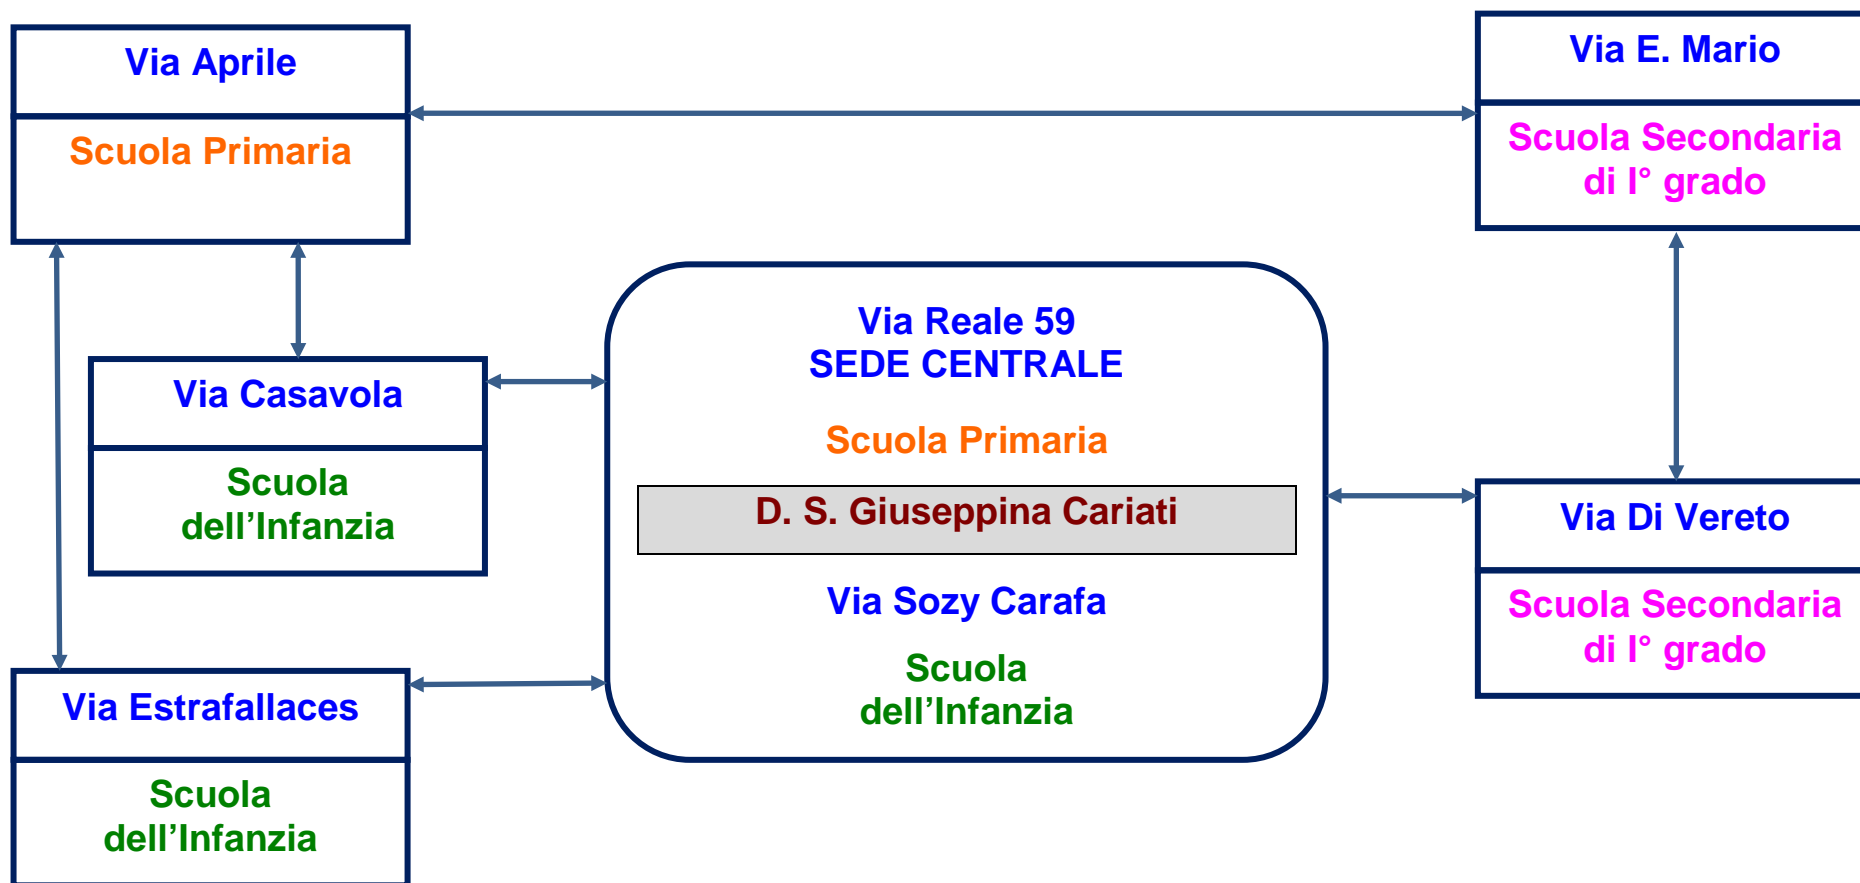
Via Aprile

Scuola Primaria

Via E. Mario

Scuola Secondaria di I° grado

Via Casavola

Scuola dell’Infanzia

Via Reale 59
SEDE CENTRALE

Scuola Primaria

D. S. Giuseppina Cariati

Via Sozy Carafa

Scuola dell’Infanzia

Via Di Vereto

Scuola Secondaria di I° grado

Via Estrafallaces

Scuola dell’Infanzia